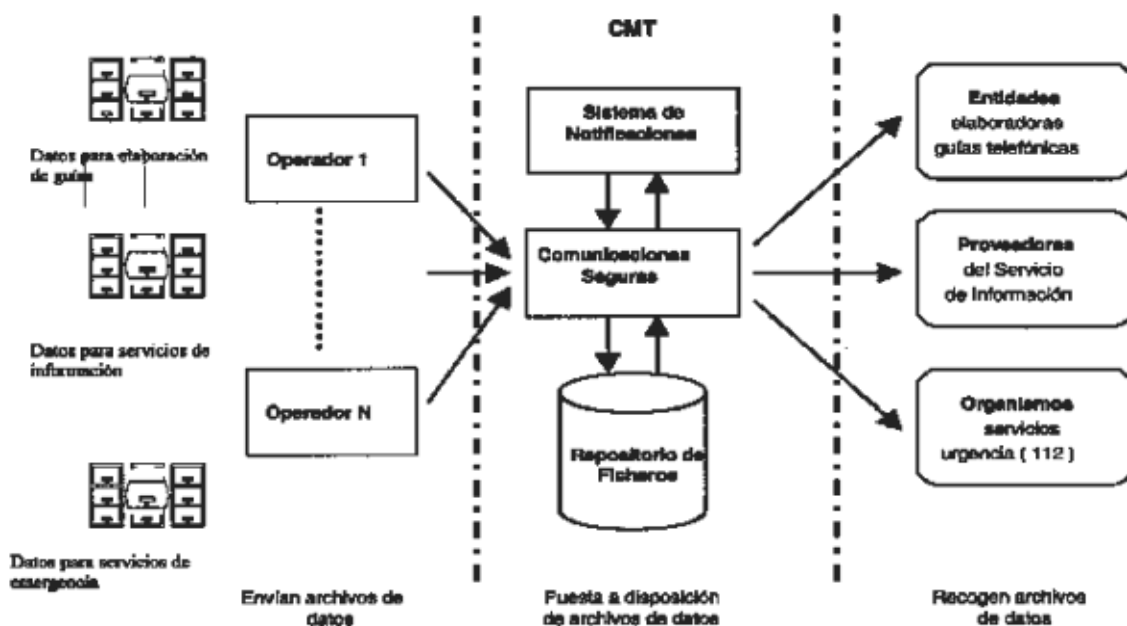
CMT

Datos para elaboración de guías

Datos para servicios de información

Datos para servicios de emergencia

Operador 1

Operador N

Sistema de Notificaciones

Comunicaciones Seguras

Repositorio de Ficheros

Entidades elaboradoras guías telefónicas

Proveedores del Servicio de Información

Organismos servicios urgencia ( 112 )

Envían archivos de datos

Puesta a disposición de archivos de datos

Recogen archivos de datos